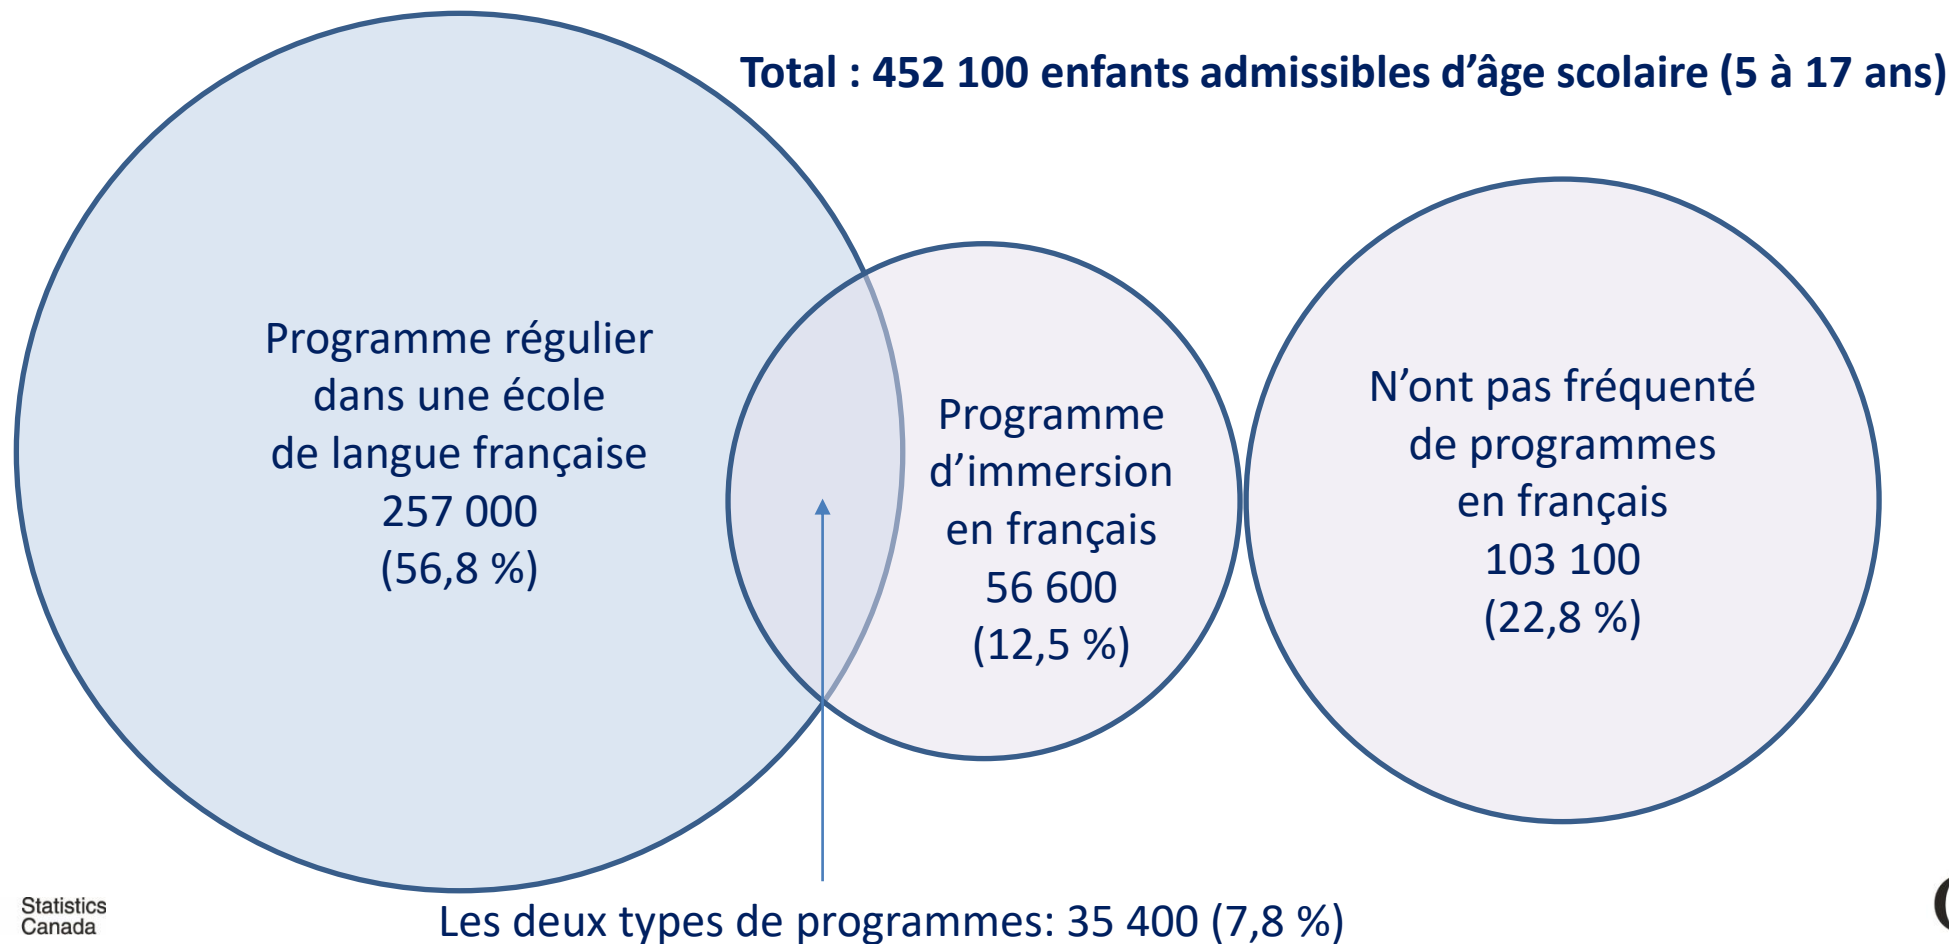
Total : 452 100 enfants admissibles d’âge scolaire (5 à 17 ans)

Programme régulier dans une école de langue française
257 000
(56,8 %)

Programme d’immersion en français
56 600
(12,5 %)

N’ont pas fréquenté de programmes en français
103 100
(22,8 %)

Les deux types de programmes: 35 400 (7,8 %)

Statistics Canada